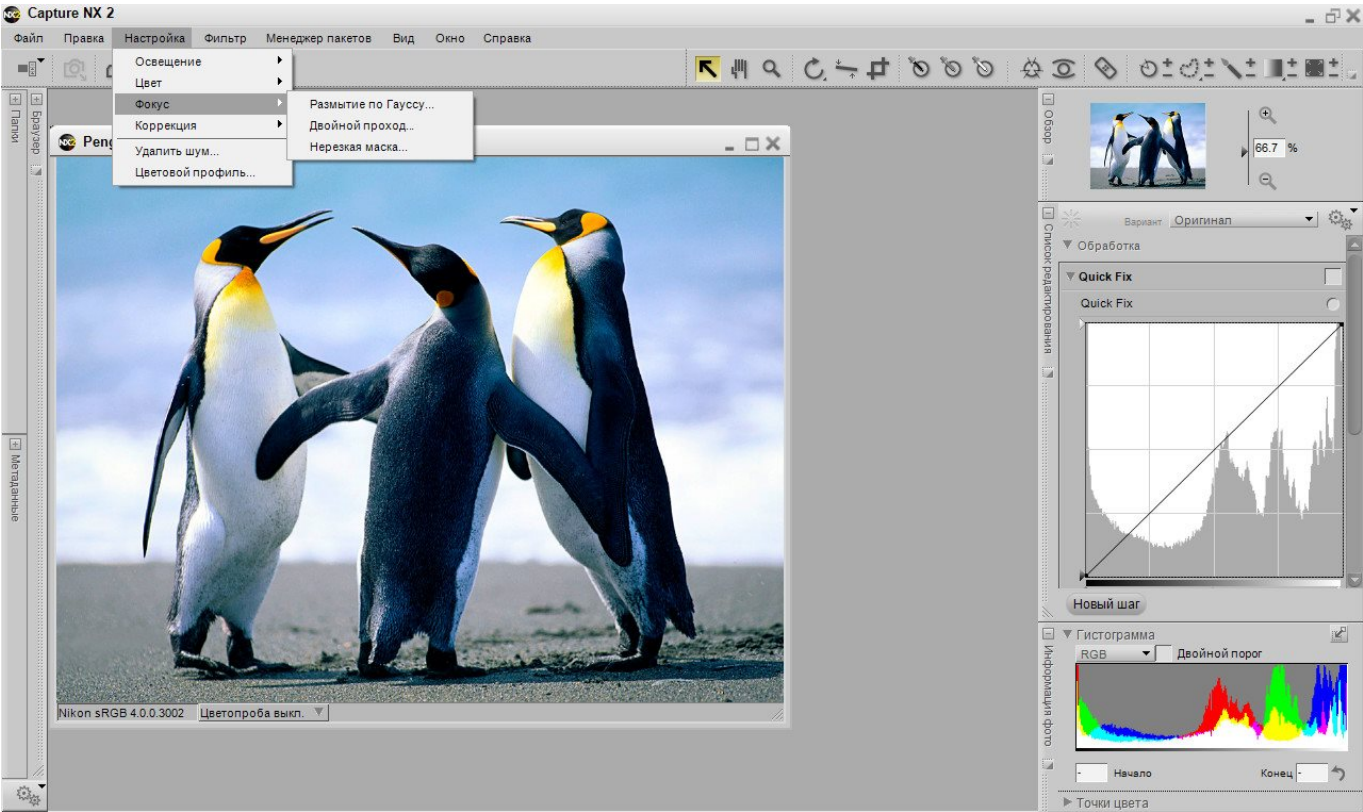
Capture NX 2

Файл Правка Настройка Фильтр Менеджер пакетов Вид Окно Справка

Освещение
Цвет
Фокус
Коррекция
Удалить шум...
Цветовой профиль...

Размытие по Гауссу...
Двойной проход...
Нерезкая маска...

Папки
Браузер
Метаданные

Peng

Nikon sRGB 4.0.0.3002 Цветопроба выкл.

Обзор
66.7 %

Список редактирования
Вариант Оригинал
Обработка
Quick Fix
Quick Fix
Новый шаг

Информация фото
Гистограмма
RGB Двойной порог
Начало Конец
Точки цвета